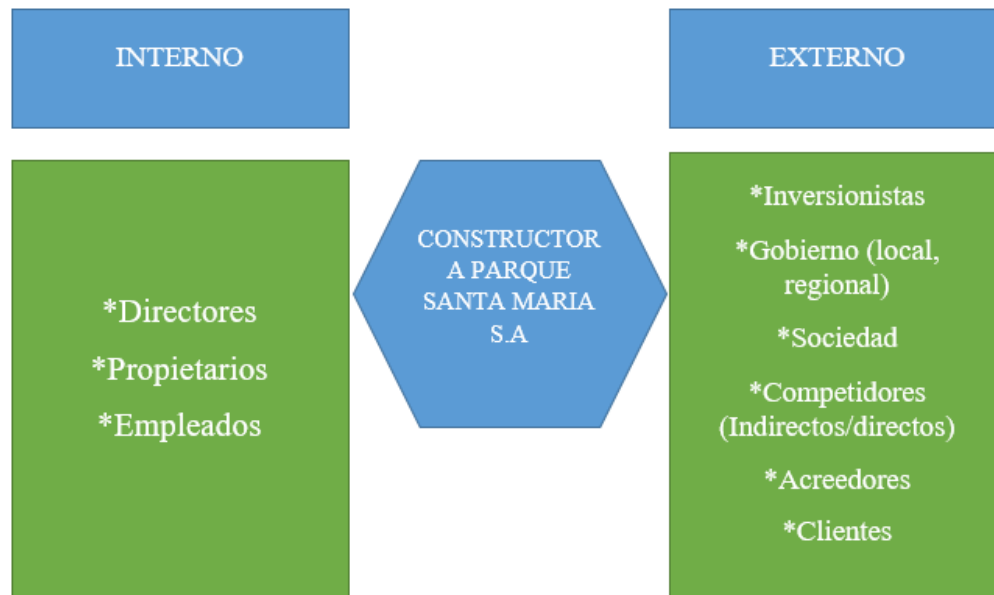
INTERNO

EXTERNO

*Directores

*Propietarios

*Empleados

CONSTRUCTOR A PARQUE SANTA MARIA S.A

*Inversionistas

*Gobierno (local, regional)

*Sociedad

*Competidores (Indirectos/directos)

*Acreedores

*Clientes